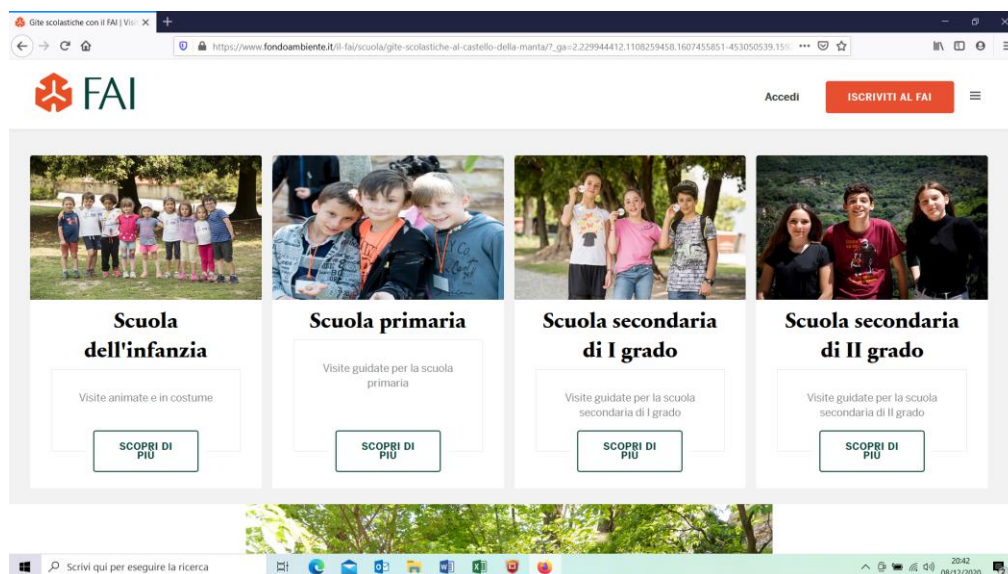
Gite scolastiche con il FAI | Visi ×

https://www.fondoambiente.it/il-fai/scuola/gite-scolastiche-al-castello-della-manta/?_ga=2.229944412.1108259458.1607455851-453050539.159 ···

FAI

Accedi

ISCRIVITI AL FAI

Scuola dell'infanzia

Visite animate e in costume

SCOPRI DI PIÙ

Scuola primaria

Visite guidate per la scuola primaria

SCOPRI DI PIÙ

Scuola secondaria di I grado

Visite guidate per la scuola secondaria di I grado

SCOPRI DI PIÙ

Scuola secondaria di II grado

Visite guidate per la scuola secondaria di II grado

SCOPRI DI PIÙ

Scrivi qui per eseguire la ricerca

20:42
08/12/2020